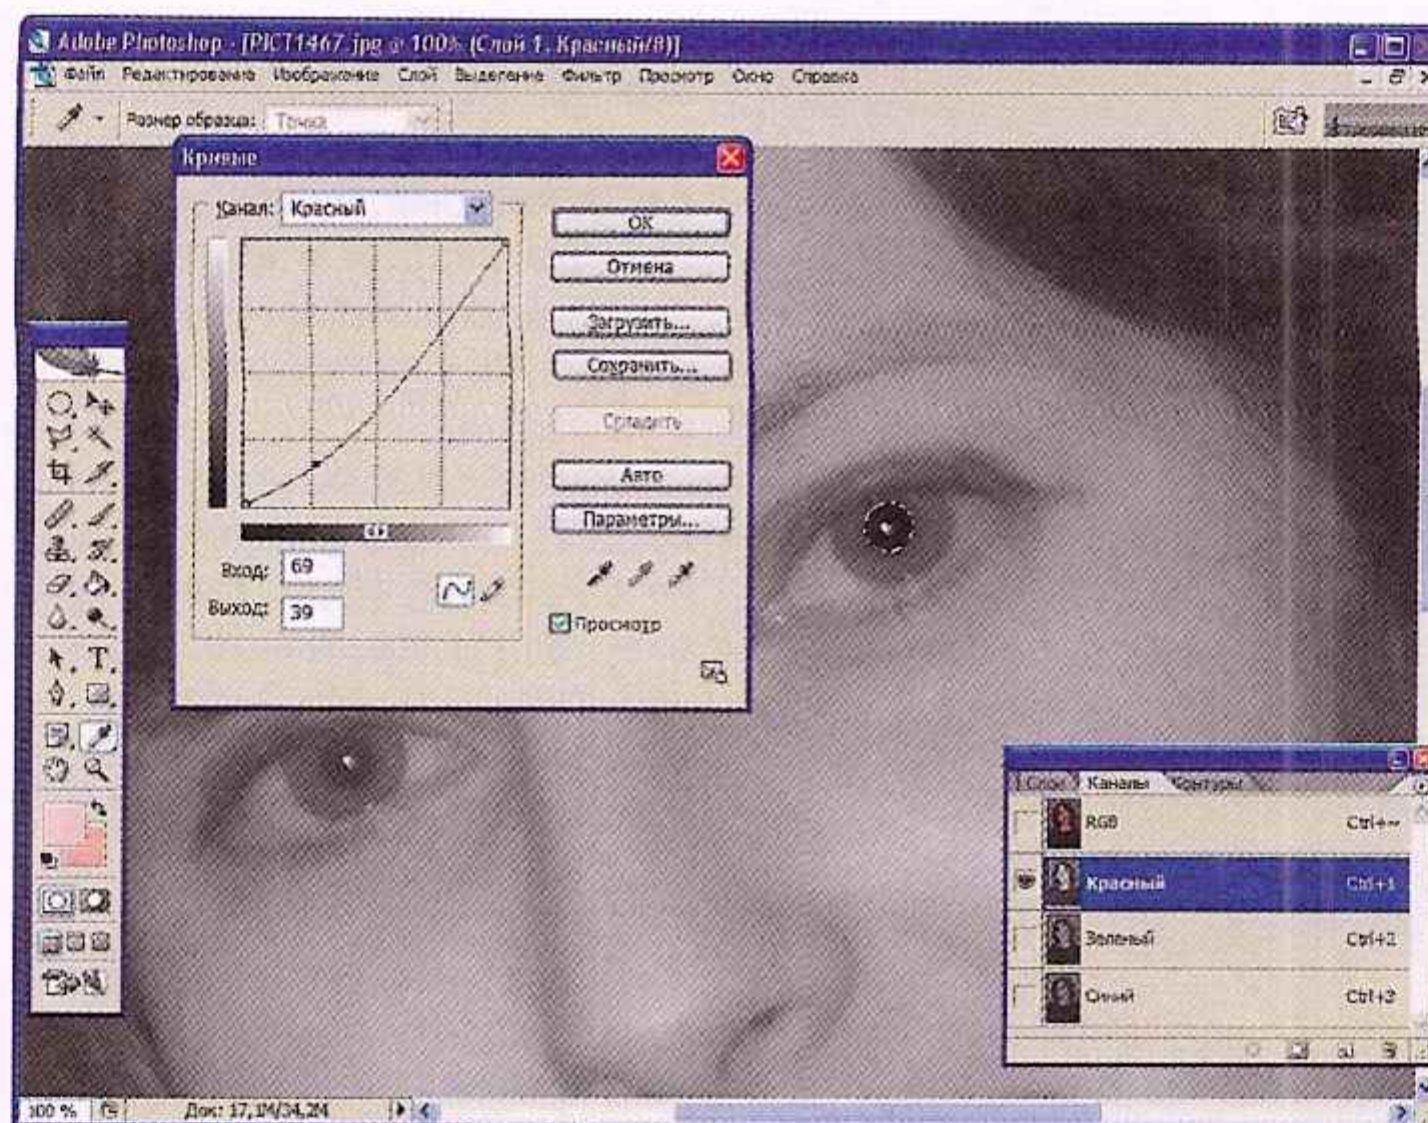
Adobe Photoshop - [PICT1467.jpg @ 100% (Слой 1, Красный/8)]

Файл Редактирование Изображение Слой Выделение Фильтр Просмотр Окно Справка

Размер образца: Точка

Кривые

Канал: Красный

OK

Отмена

Загрузить...

Сохранить...

Сгладить

Авто

Параметры...

Вход: 69

Выход: 39

Просмотр

Слои Каналы Контуры

RGB Ctrl+~

Красный Ctrl+1

Зеленый Ctrl+2

Синий Ctrl+3

100 %

Док: 17,1M/34,2M